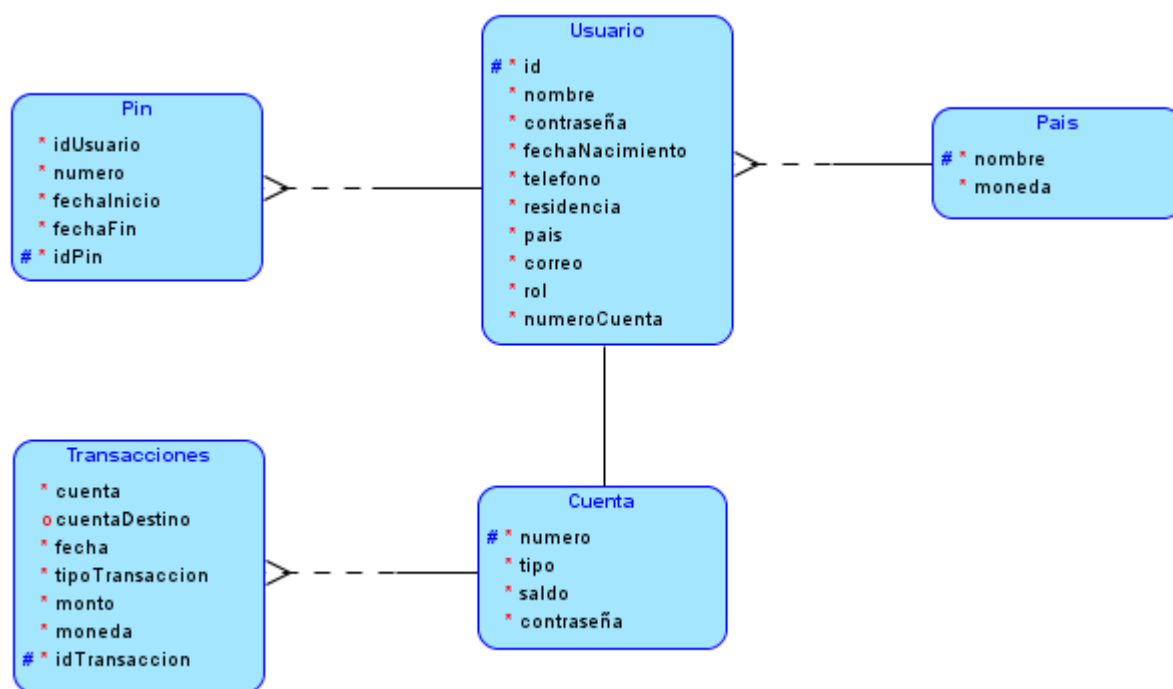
Usuario
# * id
* nombre
* contraseña
* fechaNacimiento
* telefono
* residencia
* pais
* correo
* rol
* numeroCuenta

Pin
* idUsuario
* numero
* fechaInicio
* fechaFin
# * idPin

Pais
# * nombre
* moneda

Transacciones
* cuenta
o cuentaDestino
* fecha
* tipoTransaccion
* monto
* moneda
# * idTransaccion

Cuenta
# * numero
* tipo
* saldo
* contraseña